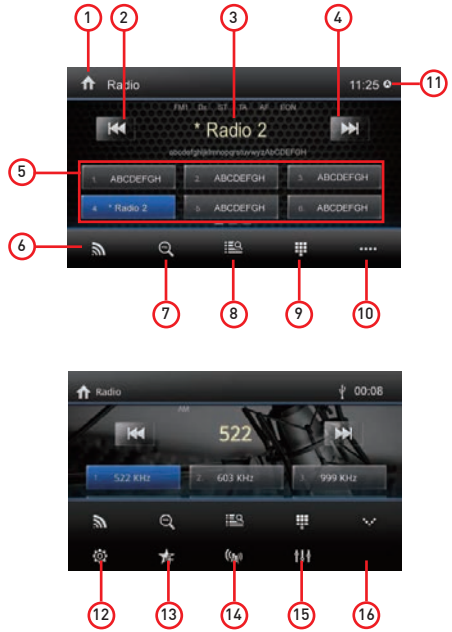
1
2
3
4
Radio
11:25
11
FM1 Dx ST TA AF EON
* Radio 2
abcdefghijklmnopqrstuvwxyzABCDEFGH
5
1. ABCDEFGH
2. ABCDEFGH
3. ABCDEFGH
4. * Radio 2
5. ABCDEFGH
6. ABCDEFGH
6
7
8
9
10

Radio
00:08
AM
522
1. 522 KHz
2. 603 KHz
3. 999 KHz
12
13
14
15
16